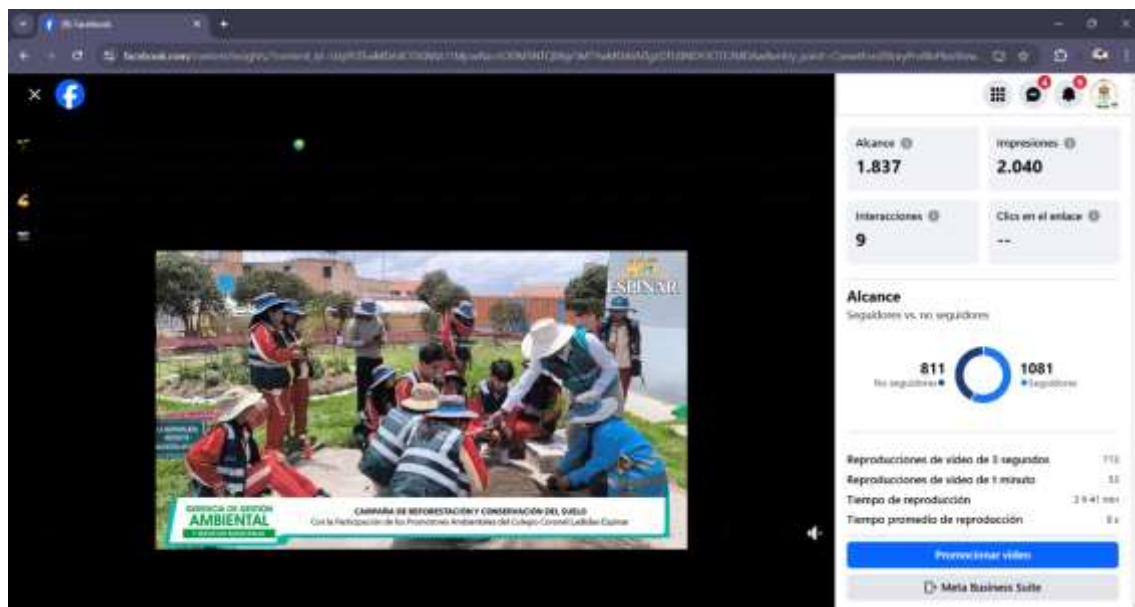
(9) Facebook

facebook.com/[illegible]

Alcance
1.837

Impresiones
2.040

Interacciones
9

Clics en el enlace
--

Alcance
Seguidores vs. no seguidores

811
No seguidores

1081
Seguidores

Reproducciones de video de 3 segundos 715
Reproducciones de video de 1 minuto 53
Tiempo de reproducción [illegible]
Tiempo promedio de reproducción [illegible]

Promocionar video

Meta Business Suite

ESPINAR

GERENCIA DE GESTIÓN AMBIENTAL

CAMPAÑA DE REFORESTACIÓN Y CONSERVACIÓN DEL SUELO
Con la Participación de los Promotores Ambientales del Colegio Coronel Ladislao Espinar